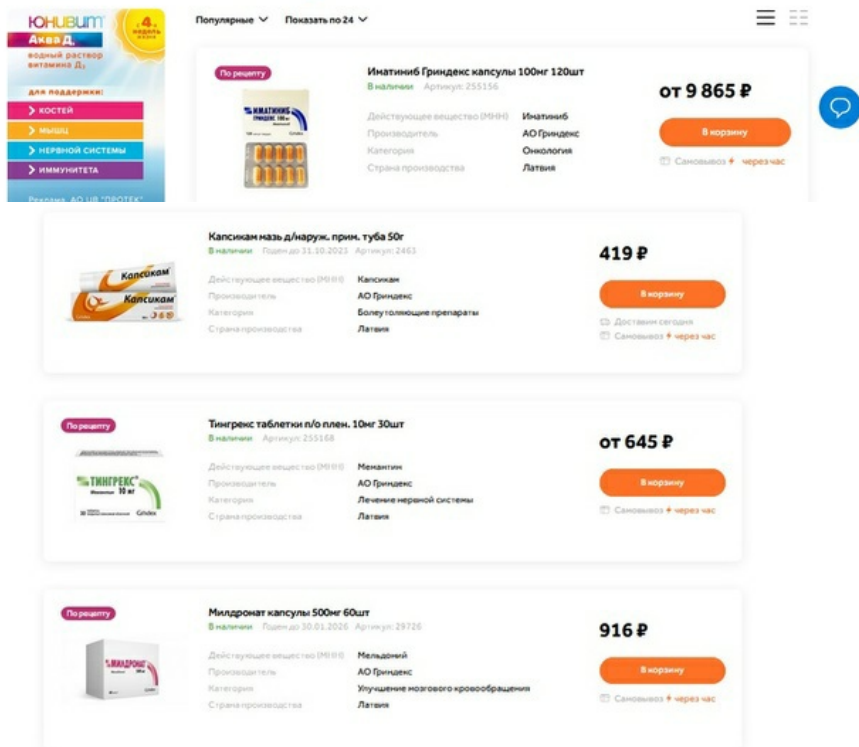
ЮНИВИТ
Аква Д3
4 недели жизни
водный раствор витамина Д3
для поддержки:
> КОСТЕЙ
> МЫШЦ
> НЕРВНОЙ СИСТЕМЫ
> ИММУНИТЕТА
Реклама. АО ЦВ "ПРОТЕК"

Популярные ∨ Показать по 24 ∨

По рецепту
Иматиниб Гриндекс капсулы 100мг 120шт
В наличии Артикул: 255156
Действующее вещество (МНН) Иматиниб
Производитель АО Гриндекс
Категория Онкология
Страна производства Латвия
от 9 865 ₽
В корзину
Самовывоз через час

Капсикам мазь д/наруж. прим. туба 50г
В наличии Годен до 31.10.2023 Артикул: 2463
Действующее вещество (МНН) Капсикам
Производитель АО Гриндекс
Категория Болеутоляющие препараты
Страна производства Латвия
419 ₽
В корзину
Доставим сегодня
Самовывоз через час

По рецепту
Тингрекс таблетки п/о плен. 10мг 30шт
В наличии Артикул: 255168
Действующее вещество (МНН) Мемантин
Производитель АО Гриндекс
Категория Лечение нервной системы
Страна производства Латвия
от 645 ₽
В корзину
Самовывоз через час

По рецепту
Милдронат капсулы 500мг 60шт
В наличии Годен до 30.01.2026 Артикул: 29726
Действующее вещество (МНН) Мельдоний
Производитель АО Гриндекс
Категория Улучшение мозгового кровообращения
Страна производства Латвия
916 ₽
В корзину
Самовывоз через час